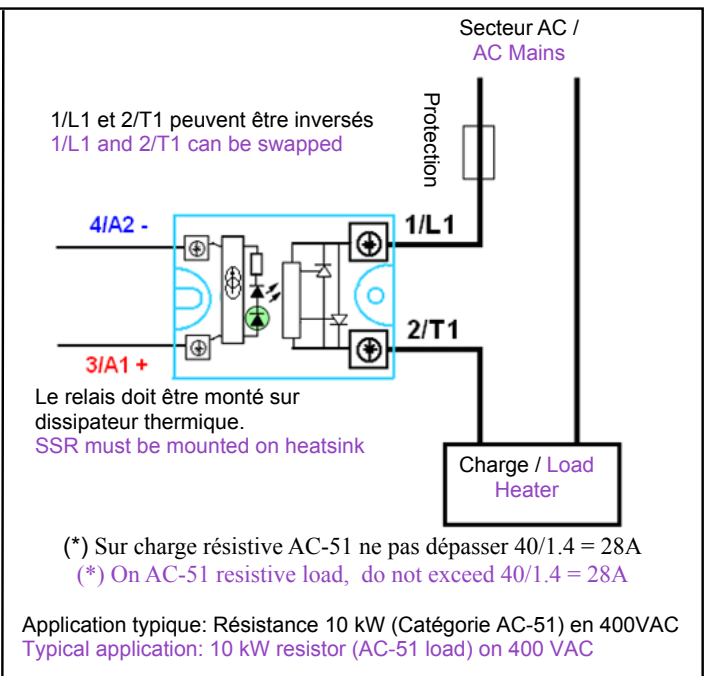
Secteur AC /
AC Mains

1/L1 et 2/T1 peuvent être inversés
1/L1 and 2/T1 can be swapped

Protection

4/A2 -

1/L1

2/T1

3/A1 +

Le relais doit être monté sur dissipateur thermique.
SSR must be mounted on heatsink

Charge / Load
Heater

(*) Sur charge résistive AC-51 ne pas dépasser 40/1.4 = 28A
(*) On AC-51 resistive load, do not exceed 40/1.4 = 28A

Application typique: Résistance 10 kW (Catégorie AC-51) en 400VAC
Typical application: 10 kW resistor (AC-51 load) on 400 VAC